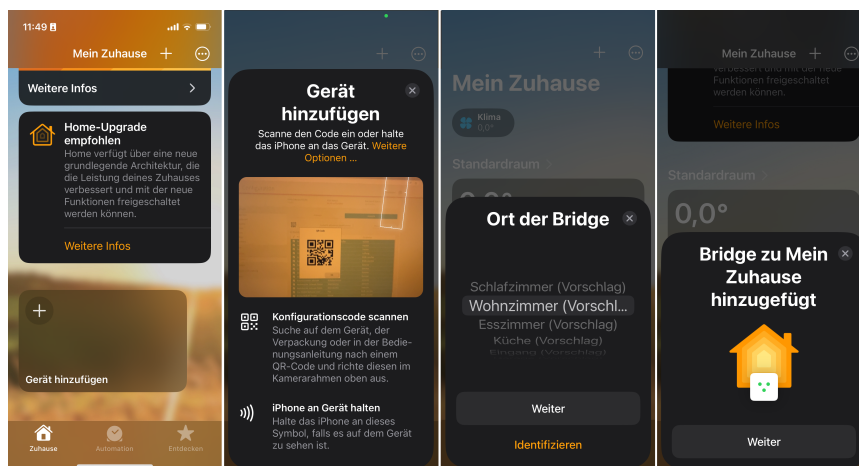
11:49

Mein Zuhause

Weitere Infos

Home-Upgrade empfohlen
Home verfügt über eine neue grundlegende Architektur, die die Leistung deines Zuhauses verbessert und mit der neue Funktionen freigeschaltet werden können.

Weitere Infos

Gerät hinzufügen

Zuhause
Automation
Entdecken

Gerät hinzufügen

Scanne den Code ein oder halte das iPhone an das Gerät. Weitere Optionen ...

Konfigurationscode scannen
Suche auf dem Gerät, der Verpackung oder in der Bedienungsanleitung nach einem QR-Code und richte diesen im Kamerarahmen oben aus.

iPhone an Gerät halten
Halte das iPhone an dieses Symbol, falls es auf dem Gerät zu sehen ist.

Mein Zuhause

Klima
0,0°

Standardraum

0,0°

Ort der Bridge

Schlafzimmer (Vorschlag)
Wohnzimmer (Vorschl...
Esszimmer (Vorschlag)
Küche (Vorschlag)
Eingang (Vorschlag)

Weiter

Identifizieren

Mein Zuhause

verbessert und mit der neue Funktionen freigeschaltet werden können.

Weitere Infos

Standardraum

0,0°

Bridge zu Mein Zuhause hinzugefügt

Weiter